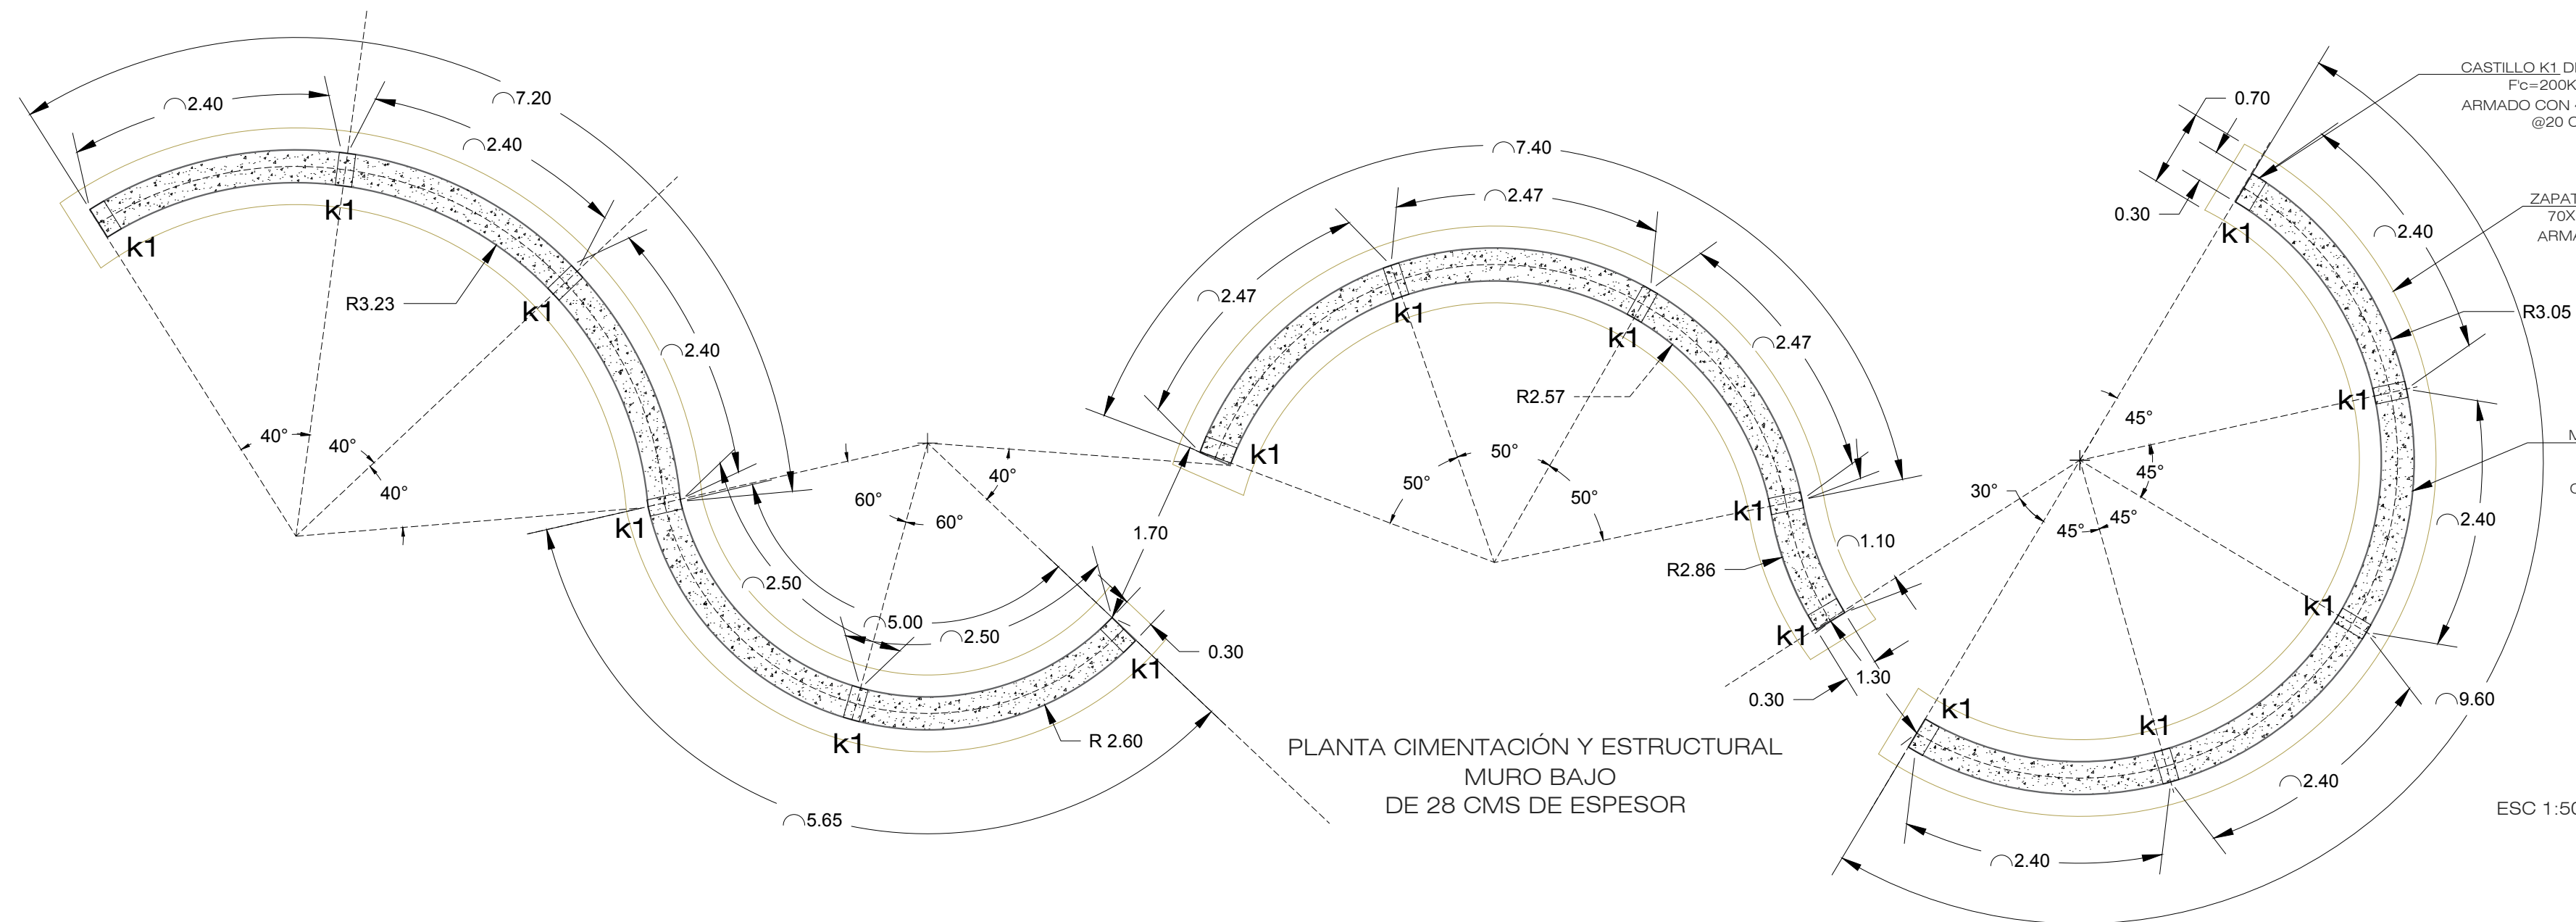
⌒2.40
⌒7.20
⌒2.40
k1
k1
R3.23
k1
⌒2.40
40°
40°
40°
k1
60°
60°
40°
⌒2.50
⌒5.00
⌒2.50
1.70
0.30
k1
k1
R 2.60
⌒5.65
⌒7.40
⌒2.47
⌒2.47
k1
k1
⌒2.47
R2.57
k1
50°
50°
50°
k1
⌒1.10
R2.86
k1
1.30
0.30
PLANTA CIMENTACIÓN Y ESTRUCTURAL
MURO BAJO
DE 28 CMS DE ESPESOR
0.70
0.30
k1
CASTILLO K1 DE
F'c=200K
ARMADO CON
@20 C
ZAPAT
70X
ARMA
⌒2.40
R3.05
k1
45°
45°
30°
45°
45°
M
C
⌒2.40
k1
k1
k1
k1
⌒9.60
⌒2.40
⌒2.40
ESC 1:50